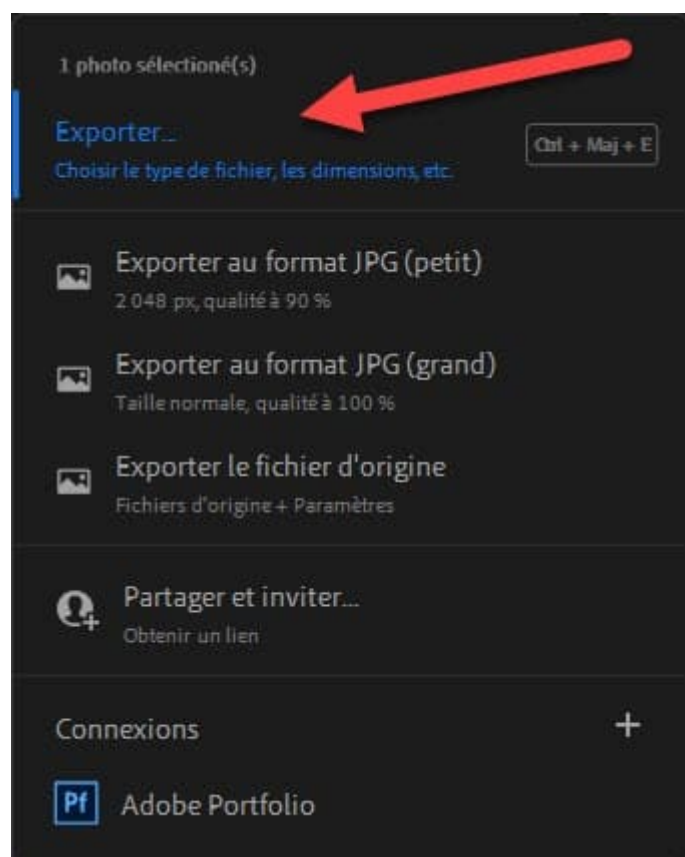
1 photo sélectioné(s)

Exporter...
Choisir le type de fichier, les dimensions, etc.

Ctrl + Maj + E

Exporter au format JPG (petit)
2 048 px, qualité à 90 %

Exporter au format JPG (grand)
Taille normale, qualité à 100 %

Exporter le fichier d'origine
Fichiers d'origine + Paramètres

Partager et inviter...
Obtenir un lien

Connexions

+

Pf

Adobe Portfolio